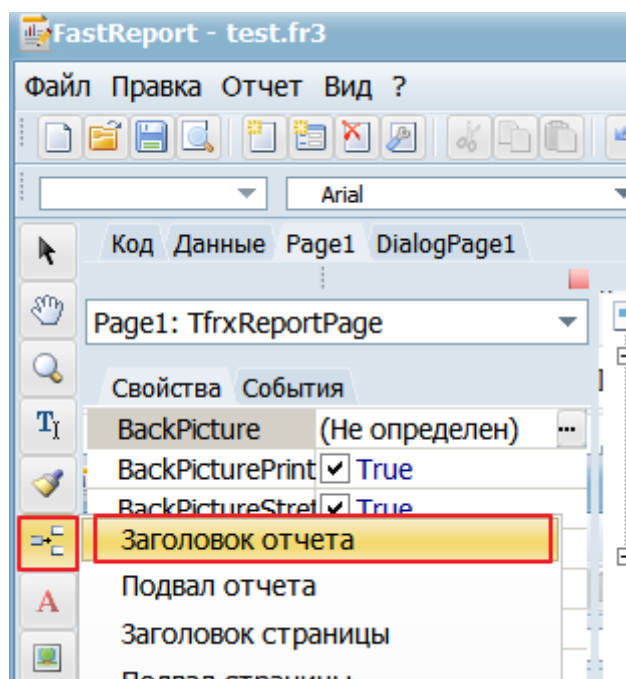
FastReport - test.fr3

Файл Правка Отчет Вид ?

Arial

Код Данные Page1 DialogPage1

Page1: TfrxReportPage

Свойства События

| BackPicture | (Не определен) |
|---|---|
| BackPicturePrint | True |
| BackPictureStret | True |

Заголовок отчета
Подвал отчета
Заголовок страницы
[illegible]